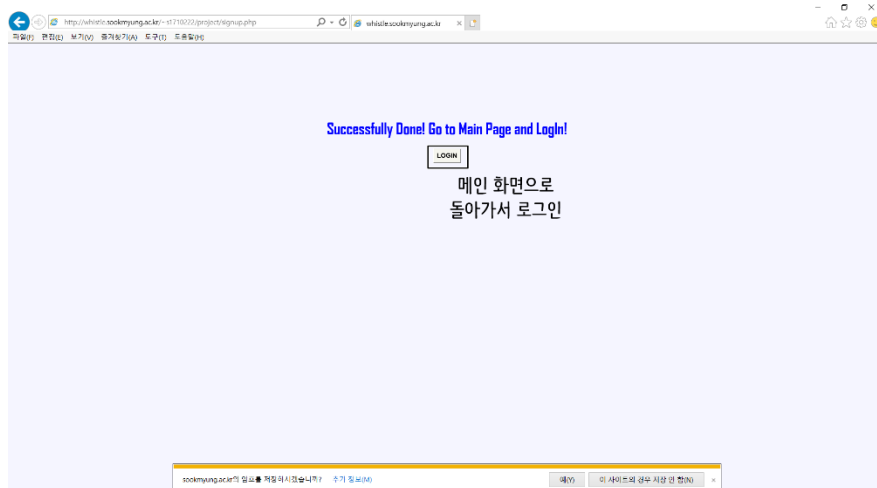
http://whistle.sookmyung.ac.kr/~st710022/project/signup.php
whistle.sookmyung.ac.kr
파일(F) 편집(E) 보기(V) 즐겨찾기(A) 도구(T) 도움말(H)

Successfully Done! Go to Main Page and LogIn!

LOGIN

메인 화면으로
돌아가서 로그인

sookmyung.ac.kr의 암호를 저장하시겠습니까? 추가 정보(M)
예(Y) 이 사이트의 경우 저장 안 함(N) ×